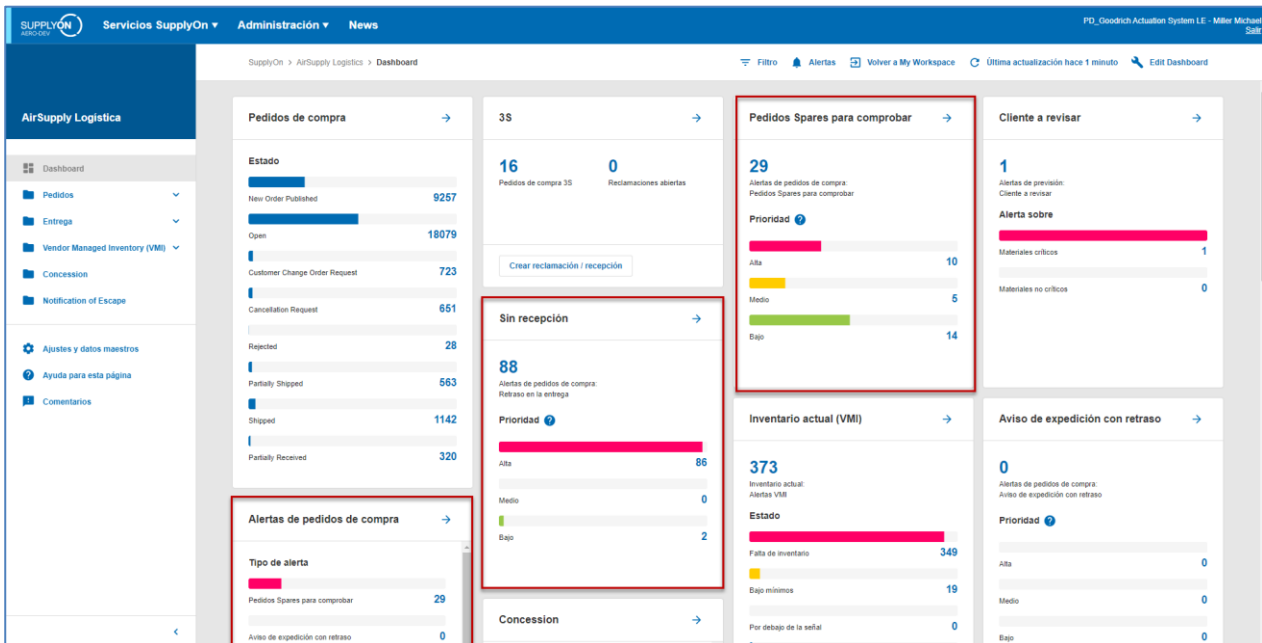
SUPPLYON AERO-DEV Servicios SupplyOn ▾ Administración ▾ News

PD_Goodrich Actuation System LE - Miller Michael
Salir

AirSupply Logistica

Dashboard
Pedidos
Entrega
Vendor Managed Inventory (VMI)
Concession
Notification of Escape

Ajustes y datos maestros
Ayuda para esta página
Comentarios

SupplyOn > AirSupply Logistics > Dashboard

Filtro Alertas Volver a My Workspace Última actualización hace 1 minuto Edit Dashboard

Pedidos de compra

Estado

New Order Published 9257
Open 18079
Customer Change Order Request 723
Cancellation Request 651
Rejected 28
Partially Shipped 563
Shipped 1142
Partially Received 320

Alertas de pedidos de compra

Tipo de alerta

Pedidos Spares para comprobar 29
Aviso de expedición con retraso 0

3S

16
Pedidos de compra 3S

0
Reclamaciones abiertas

Crear reclamación / recepción

Sin recepción

88
Alertas de pedidos de compra:
Retraso en la entrega

Prioridad

Alta 86
Medio 0
Bajo 2

Concession

Pedidos Spares para comprobar

29
Alertas de pedidos de compra:
Pedidos Spares para comprobar

Prioridad

Alta 10
Medio 5
Bajo 14

Inventario actual (VMI)

373
Inventario actual:
Alertas VMI

Estado

Falta de inventario 349
Bajo mínimos 19
Por debajo de la señal 0

Cliente a revisar

1
Alertas de previsión:
Cliente a revisar

Alerta sobre

Materiales críticos 1
Materiales no críticos 0

Aviso de expedición con retraso

0
Alertas de pedidos de compra:
Aviso de expedición con retraso

Prioridad

Alta 0
Medio 0
Bajo 0